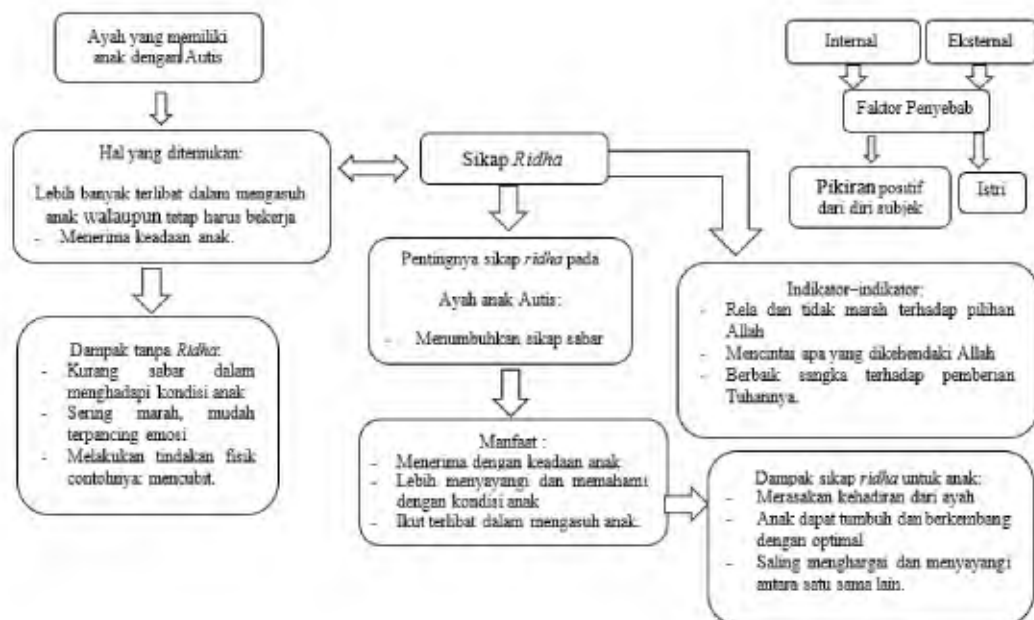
Ayah yang memiliki anak dengan Autis

Hal yang ditemukan:

Lebih banyak terlibat dalam mengasuh anak walaupun tetap harus bekerja
- Menerima keadaan anak.

Dampak tanpa *Ridha*:
- Kurang sabar dalam menghadapi kondisi anak
- Sering marah, mudah terpancing emosi
- Melakukan tindakan fisik contohnya: mencubit.

Sikap *Ridha*

Pentingnya sikap *ridha* pada

Ayah anak Autis:

- Menumbuhkan sikap sabar

Manfaat :
- Menerima dengan keadaan anak
- Lebih menyayangi dan memahami dengan kondisi anak
- Ikut terlibat dalam mengasuh anak.

Internal

Eksternal

Faktor Penyebab

Pikiran positif dari diri subjek

Istri

Indikator–indikator:
- Rela dan tidak marah terhadap pilihan Allah
- Mencintai apa yang dikehendaki Allah
- Berbaik sangka terhadap pemberian Tuhannya.

Dampak sikap *ridha* untuk anak:
- Merasakan kehadiran dari ayah
- Anak dapat tumbuh dan berkembang dengan optimal
- Saling menghargai dan menyayangi antara satu sama lain.